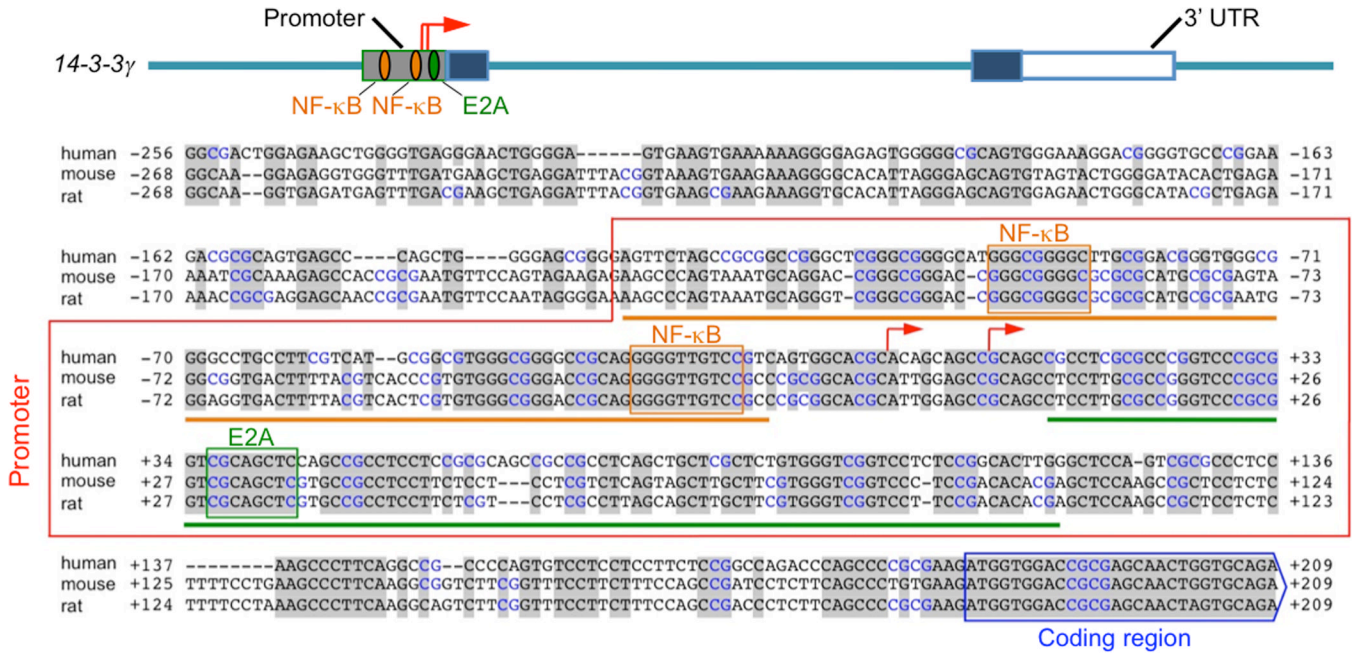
Promoter

3' UTR

14-3-3γ

NF-κB NF-κB E2A

human -256 GGCGACTGGAGAAGCTGGGGTGAGGGAACTGGGGA------GTGAAGTGAAAAAAGGGGAGAGTGGGGGCGCAGTGGAAAGGACGGGGTGCCCGGAA -163
mouse -268 GGCAA--GGAGAGGTGGGTTTGATGAAGCTGAGGATTTACGGTAAAGTGAAGAAAGGGGCACATTAGGGAGCAGTGTAGTACTGGGGATACACTGAGA -171
rat -268 GGCAA--GGTGAGATGAGTTTGACGAAGCTGAGGATTTACGGTGAAGCGAAGAAAGGTGCACATTAGGGAGCAGTGGAGAACTGGGCATACGCTGAGA -171

NF-κB

human -162 GACGCGCAGTGAGCC----CAGCTG----GGGAGCGGGGAGTTCTAGCCGCGGCCGGGCTCGGGCGGGGCATGGGCGGGGCTTGCGGACGGGTGGGCG -71
mouse -170 AAATCGCAAAGAGCCACCGCGAATGTTCCAGTAGAAGAGAAGCCCAGTAAATGCAGGAC-CGGGCGGGAC-CGGGCGGGGCGCGCGCATGCGCGAGTA -73
rat -170 AAACCGCGAGGAGCAACCGCGAATGTTCCAATAGGGGAAAAGCCCAGTAAATGCAGGGT-CGGGCGGGAC-CGGGCGGGGCGCGCGCATGCGCGAATG -73

NF-κB

human -70 GGGCCTGCCTTCGTCAT--GCGGCGTGGGCGGGGCCGCAGGGGTTGTCCGTCAGTGGCACGCACAGCAGCCGCAGCCGCCTCGCGCCCGGTCCCGCG +33
mouse -72 GGCGGTGACTTTTACGTCACCCGTGTGGGCGGGACCGCAGGGGTTGTCCGCCCGCGGCACGCATTGGAGCCGCAGCCTCCTTGCGCCGGGTCCCGCG +26
rat -72 GGAGGTGACTTTTACGTCACTCGTGTGGGCGGGACCGCAGGGGTTGTCCGCCCGCGGCACGCATTGGAGCCGCAGCCTCCTTGCGCCGGGTCCCGCG +26

Promoter

E2A

human +34 GTCGCAGCTCCAGCCGCCTCCTCCGCGCAGCCGCCGCCTCAGCTGCTCGCTCTGTGGGTCGGTCCTCTCCGGCACTTGGGCTCCA-GTCGCGCCCTCC +136
mouse +27 GTCGCAGCTCGTGCCGCCTCCTTCTCCT---CCTCGTCTCAGTAGCTTGCTTCGTGGGTCGGTCCC-TCCGACACACGAGCTCCAAGCCGCTCCTCTC +124
rat +27 GTCGCAGCTCGTGCCGCCTCCTTCTCGT---CCTCGCCTTAGCAGCTTGCTTCGTGGGTCGGTCCT-TCCGACACACGAGCTCCAAGCCGCTCCTCTC +123

human +137 --------AAGCCCTTCAGGCCG--CCCCAGTGTCCTCCTCCTTCTCCGGCCAGACCCAGCCCCGCGAAGATGGTGGACCGCGAGCAACTGGTGCAGA +209
mouse +125 TTTTCCTGAAGCCCTTCAAGGCGGTCTTCGGTTTCCTTCTTTCCAGCCGATCCTCTTCAGCCCTGTGAAGATGGTGGACCGCGAGCAACTGGTGCAGA +209
rat +124 TTTTCCTAAAGCCCTTCAAGGCAGTCTTCGGTTTCCTTCTTTCCAGCCGACCCTCTTCAGCCCCGCGAAGATGGTGGACCGCGAGCAACTAGTGCAGA +209

Coding region